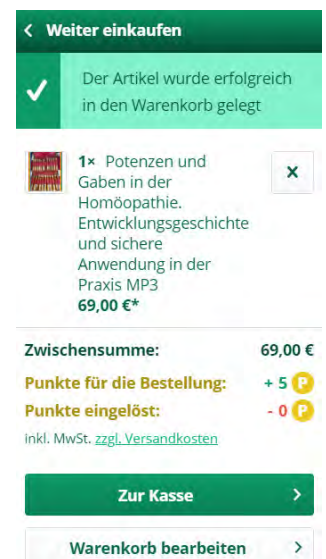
< Weiter einkaufen

Der Artikel wurde erfolgreich in den Warenkorb gelegt

1× Potenzen und Gaben in der Homöopathie. Entwicklungsgeschichte und sichere Anwendung in der Praxis MP3
69,00 €*

×

Zwischensumme: 69,00 €
Punkte für die Bestellung: + 5 P
Punkte eingelöst: - 0 P
inkl. MwSt. zzgl. Versandkosten

Zur Kasse >

Warenkorb bearbeiten >